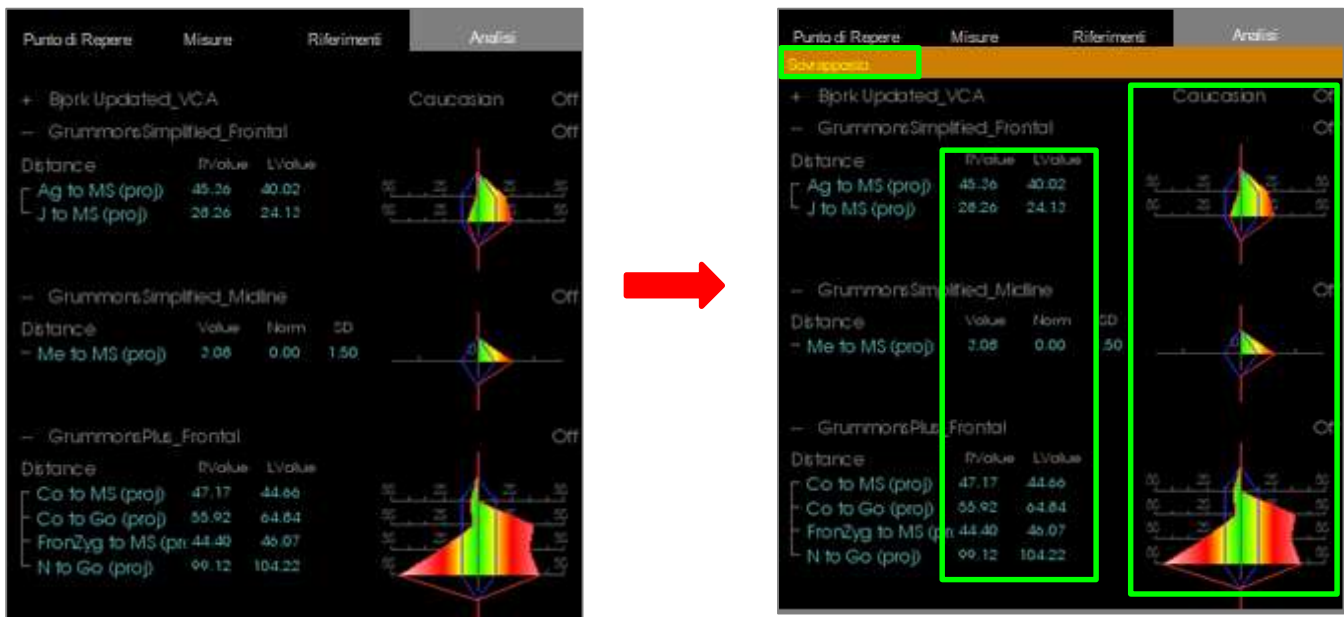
Punto di Repere Misure Riferimenti Analisi

+ Bjork Updated_VCA Caucasian Off
− GrummonsSimplified_Frontal Off
Distance RValue LValue
Ag to MS (proj) 45.26 40.02
J to MS (proj) 28.26 24.12

− GrummonsSimplified_Midline Off
Distance Value Norm SD
Me to MS (proj) 3.06 0.00 1.50

− GrummonsPlus_Frontal Off
Distance RValue LValue
Co to MS (proj) 47.17 44.66
Co to Go (proj) 55.92 64.64
FronZyg to MS (pr 44.40 46.07
N to Go (proj) 99.12 104.22

Punto di Repere Misure Riferimenti Analisi
Sovrapposto
+ Bjork Updated_VCA Caucasian Off
− GrummonsSimplified_Frontal Off
Distance RValue LValue
Ag to MS (proj) 45.26 40.02
J to MS (proj) 28.26 24.12

− GrummonsSimplified_Midline Off
Distance Value Norm SD
Me to MS (proj) 3.06 0.00 1.50

− GrummonsPlus_Frontal Off
Distance RValue LValue
Co to MS (proj) 47.17 44.66
Co to Go (proj) 55.92 64.64
FronZyg to MS (pr 44.40 46.07
N to Go (proj) 99.12 104.22